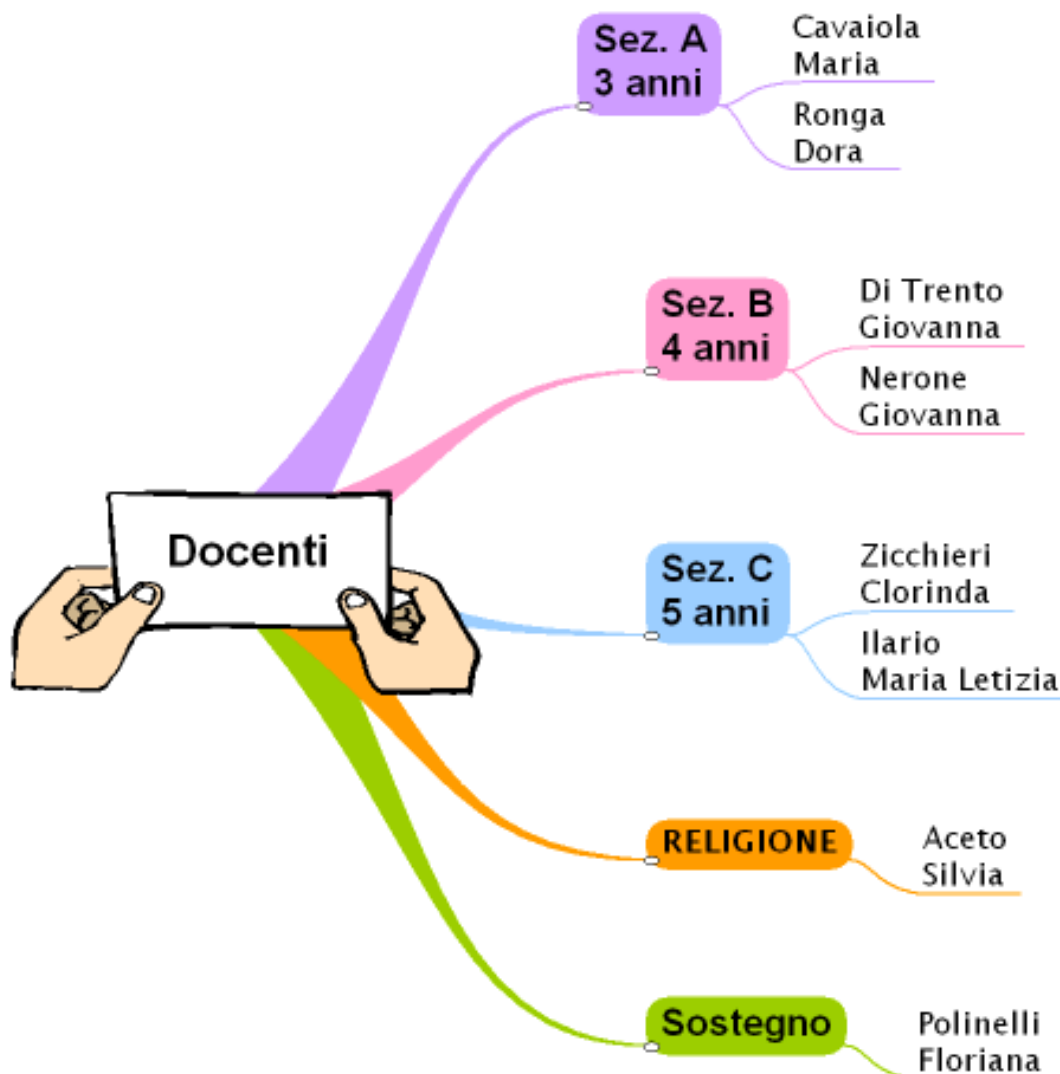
Docenti

Sez. A
3 anni

Cavaiola
Maria

Ronga
Dora

Sez. B
4 anni

Di Trento
Giovanna

Nerone
Giovanna

Sez. C
5 anni

Zicchieri
Clorinda

Ilario
Maria Letizia

RELIGIONE

Aceto
Silvia

Sostegno

Polinelli
Floriana